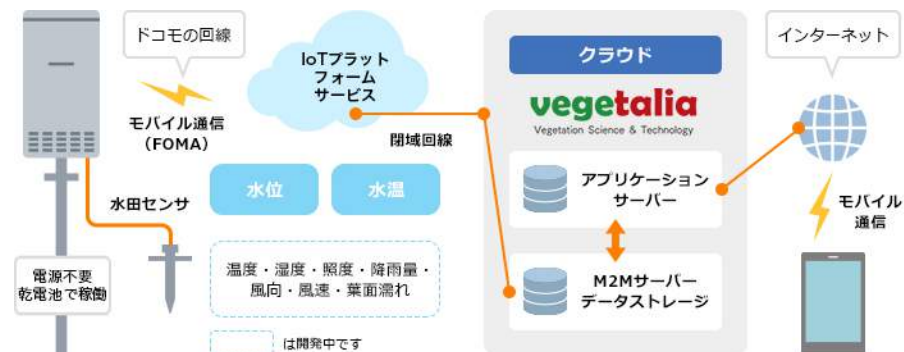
ドコモの回線

モバイル通信
（FOMA）

IoTプラットフォームサービス

閉域回線

水田センサ

水位

水温

温度・湿度・照度・降雨量・風向・風速・葉面濡れ

電源不要
乾電池で稼働

は開発中です

クラウド

vegetalia
Vegetation Science & Technology

アプリケーションサーバー

M2Mサーバー
データストレージ

インターネット

モバイル通信